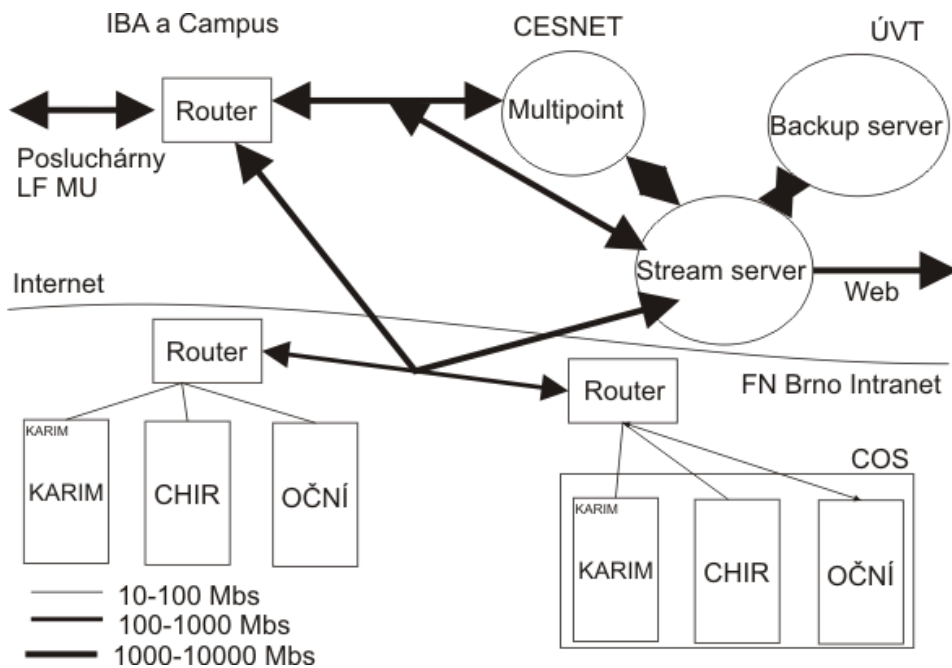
IBA a Campus

CESNET

ÚVT

Router

Multipoint

Backup server

Posluchárny LF MU

Stream server

Internet

Web

Router

Router

FN Brno Intranet

KARIM

KARIM

CHIR

OČNÍ

COS

KARIM

KARIM

CHIR

OČNÍ

10-100 Mbs
100-1000 Mbs
1000-10000 Mbs